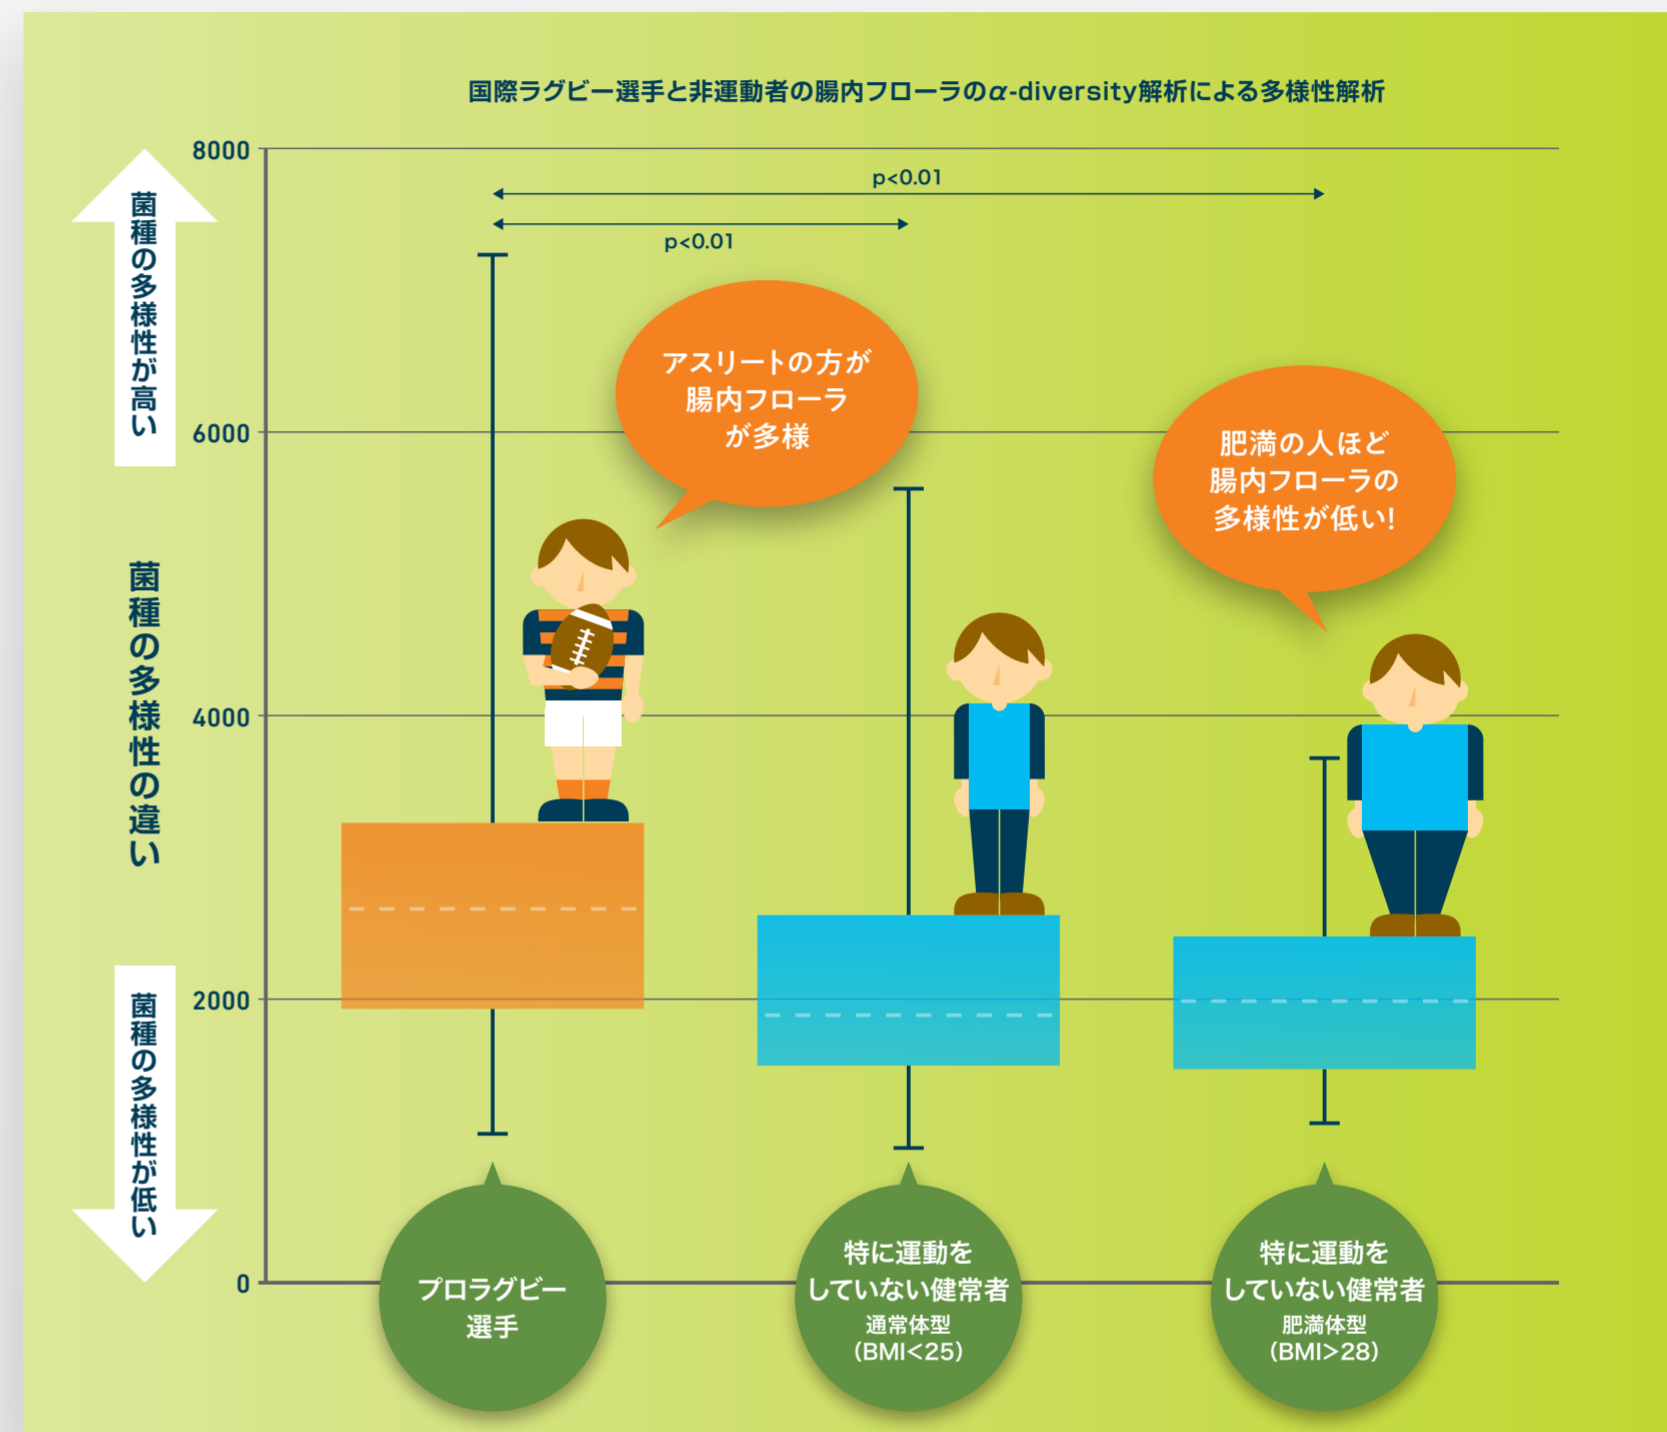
国際ラグビー選手と非運動者の腸内フローラの$\alpha$-diversity解析による多様性解析

菌種の多様性が高い

菌種の多様性の違い

菌種の多様性が低い

8000

6000

4000

2000

0

p<0.01

p<0.01

アスリートの方が腸内フローラが多様

肥満の人ほど腸内フローラの多様性が低い!

プロラグビー選手

特に運動をしていない健常者
通常体型
(BMI<25)

特に運動をしていない健常者
肥満体型
(BMI>28)